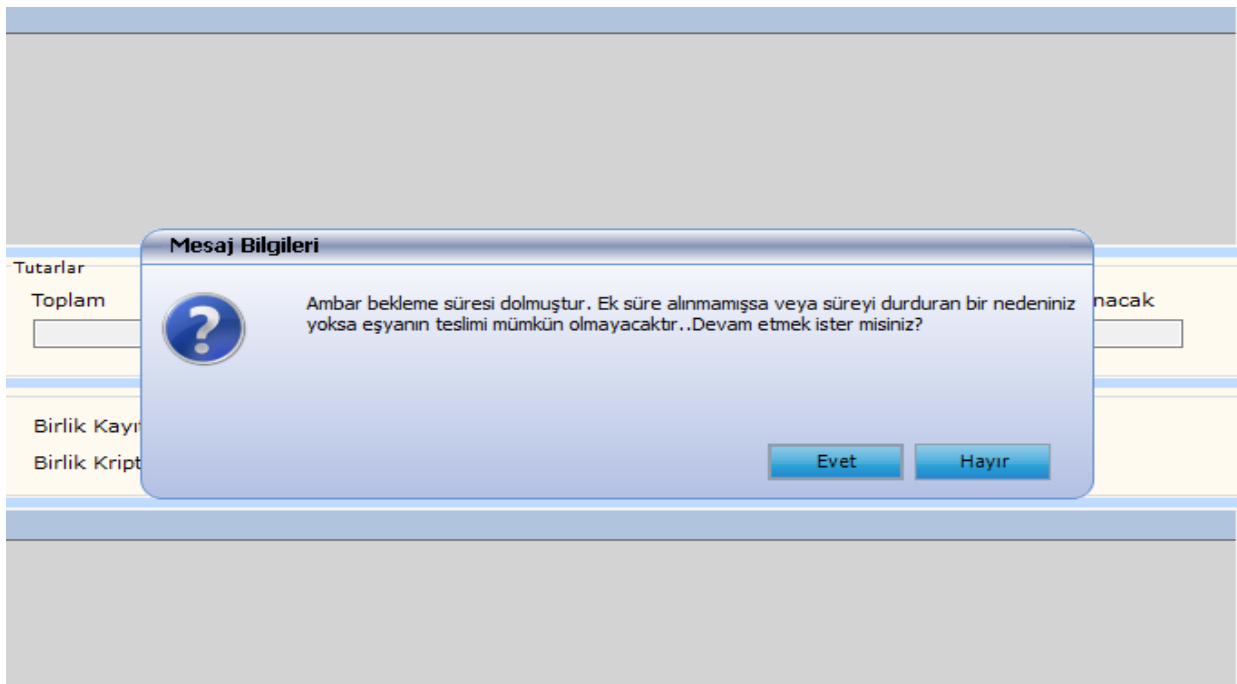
Tutarlar

Toplam

nacak

Birlik Kayıt

Birlik Kript

Mesaj Bilgileri

Ambar bekleme süresi dolmuştur. Ek süre alınmamışsa veya süreyi durduran bir nedeniniz yoksa eşyanın teslimi mümkün olmayacaktır..Devam etmek ister misiniz?

Evet

Hayır